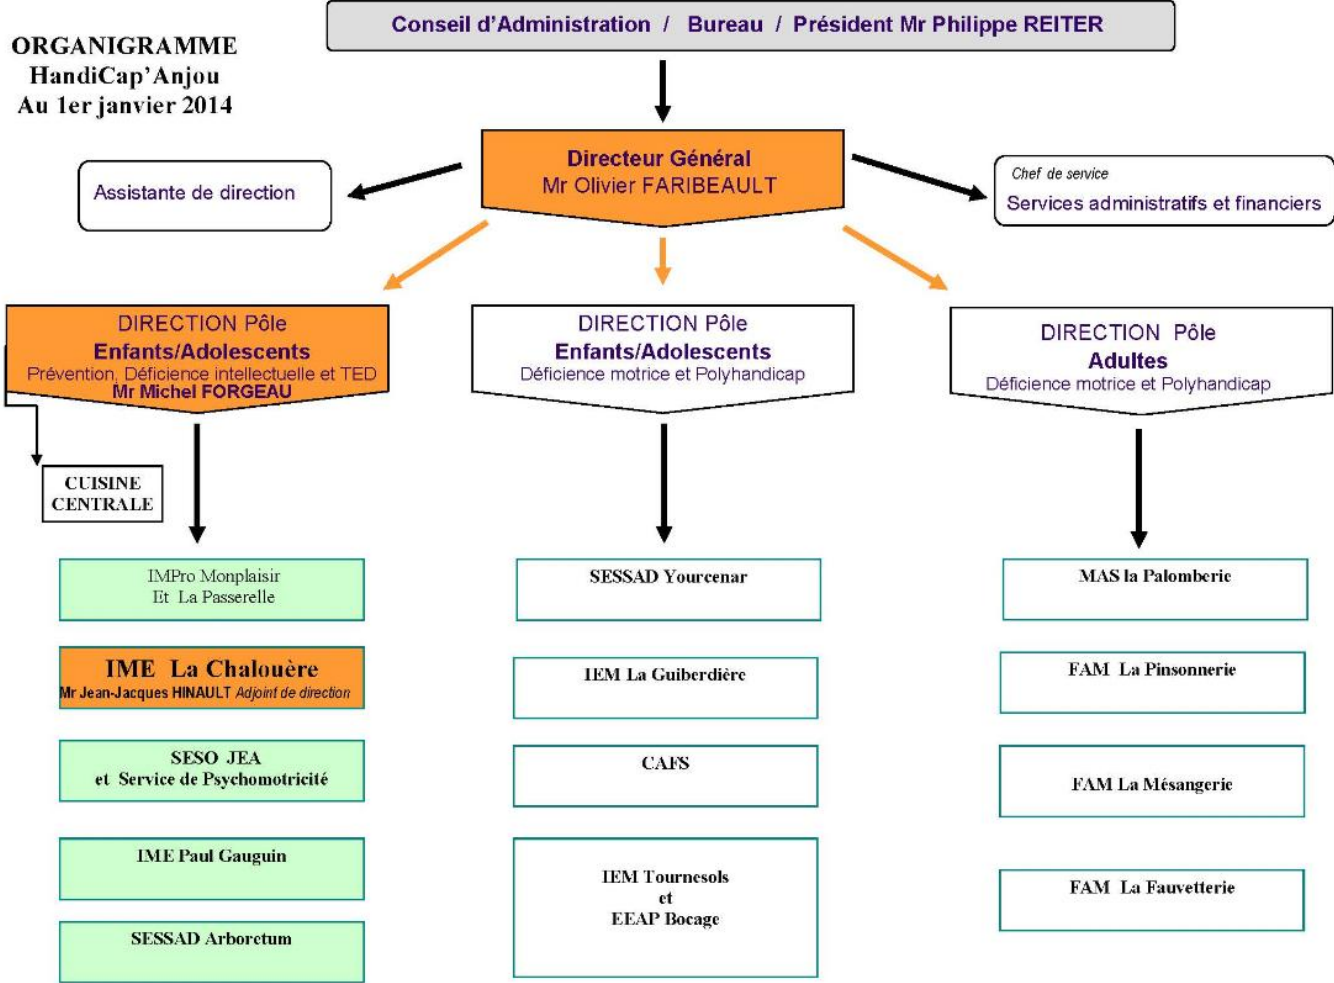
ORGANIGRAMME
HandiCap'Anjou
Au 1er janvier 2014

Conseil d'Administration / Bureau / Président Mr Philippe REITER

Directeur Général
Mr Olivier FARIBEAULT

Assistante de direction

Chef de service
Services administratifs et financiers

DIRECTION Pôle
Enfants/Adolescents
Prévention, Déficience intellectuelle et TED
Mr Michel FORGEAU

CUISINE CENTRALE

IMPro Monplaisir
Et La Passerelle

IME La Chalouère
Mr Jean-Jacques HINAULT Adjoint de direction

SESO JEA
et Service de Psychomotricité

IME Paul Gauguin

SESSAD Arboretum

DIRECTION Pôle
Enfants/Adolescents
Déficience motrice et Polyhandicap

SESSAD Yourcenar

IEM La Guiberdière

CAFS

IEM Tournesols
et
EEAP Bocage

DIRECTION Pôle
Adultes
Déficience motrice et Polyhandicap

MAS la Palomberie

FAM La Pinsonnerie

FAM La Mésangerie

FAM La Fauvetterie